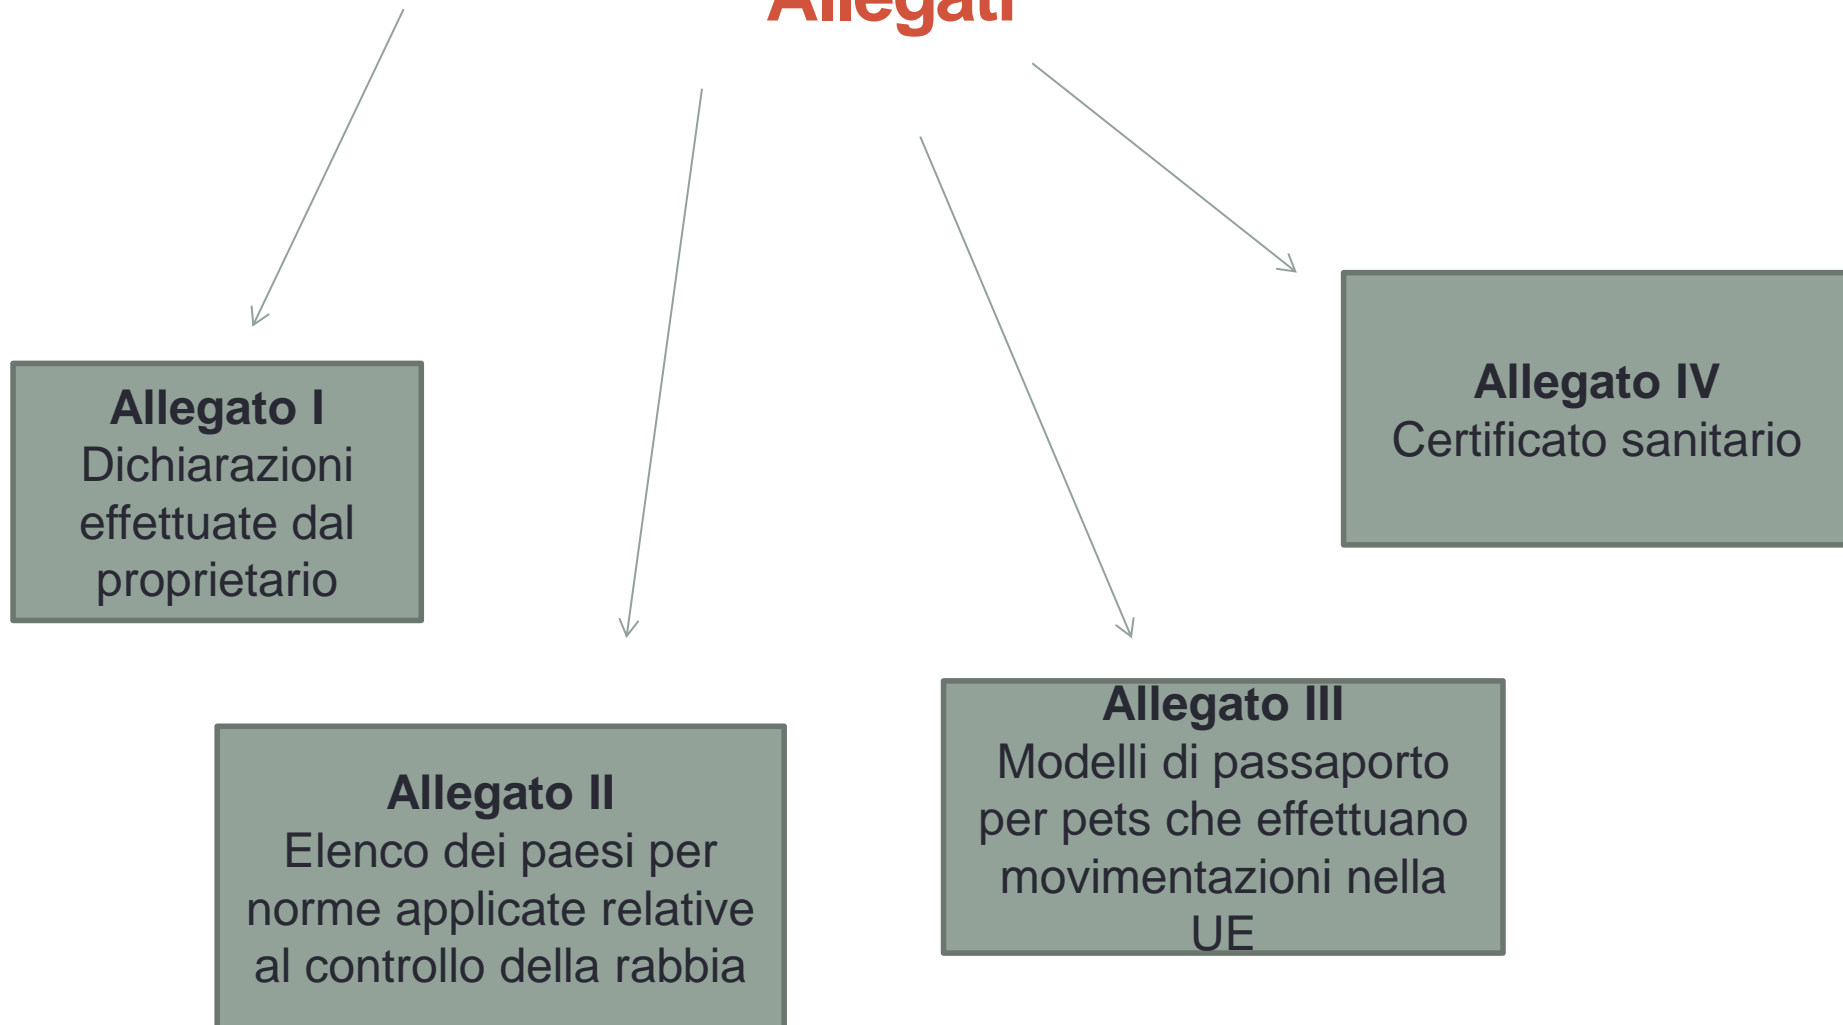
Allegati

Allegato I
Dichiarazioni effettuate dal proprietario

Allegato II
Elenco dei paesi per norme applicate relative al controllo della rabbia

Allegato III
Modelli di passaporto per pets che effettuano movimentazioni nella UE

Allegato IV
Certificato sanitario